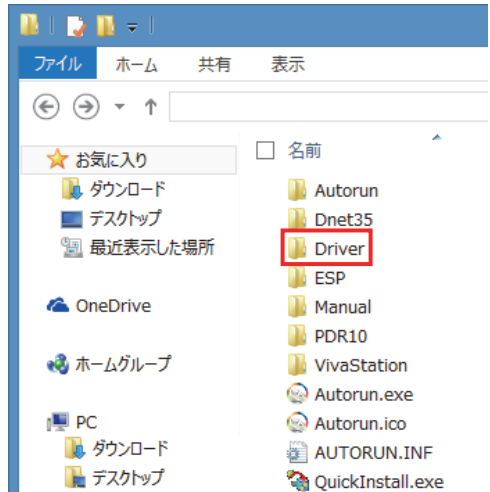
ファイル ホーム 共有 表示

お気に入り
ダウンロード
デスクトップ
最近表示した場所

OneDrive

ホームグループ

PC
ダウンロード
デスクトップ

名前
Autorun
Dnet35
Driver
ESP
Manual
PDR10
VivaStation
Autorun.exe
Autorun.ico
AUTORUN.INF
QuickInstall.exe